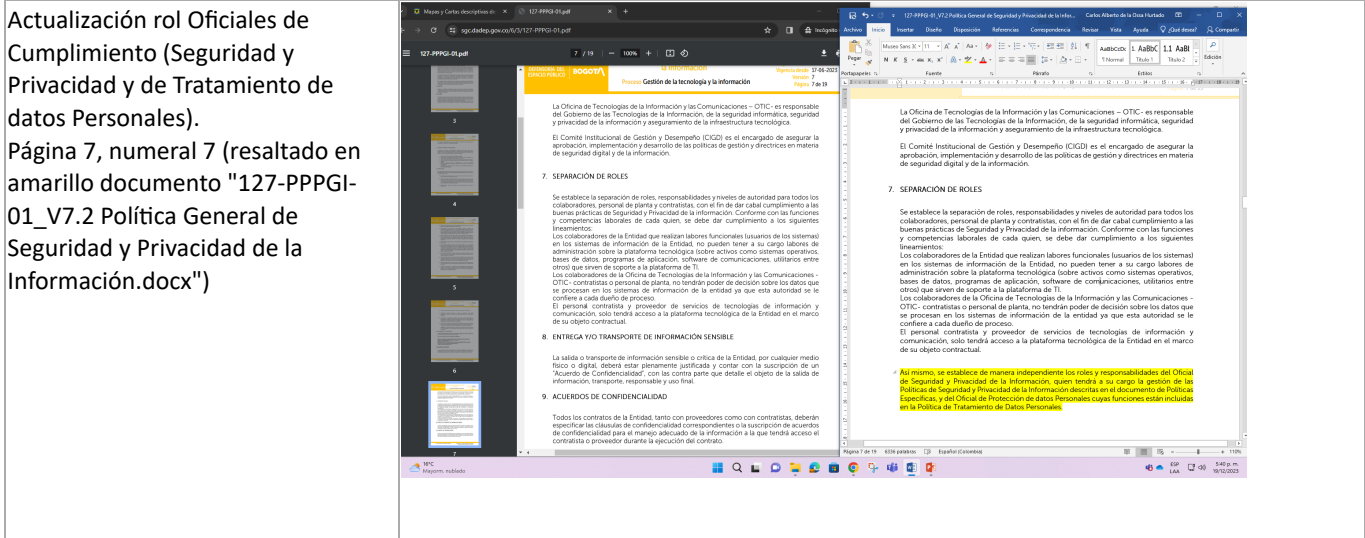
Actualización rol Oficiales de Cumplimiento (Seguridad y Privacidad y de Tratamiento de datos Personales).
Página 7, numeral 7 (resaltado en amarillo documento "127-PPPGI-01_V7.2 Política General de Seguridad y Privacidad de la Información.docx")

Mapas y Cartas descriptivas de | 127-PPPGI-01.pdf
sgc.dadep.gov.co/6/3/127-PPPGI-01.pdf
127-PPPGI-01.pdf 7 / 19 100%

DEFENSORÍA DEL ESPACIO PÚBLICO BOGOTÁ
Proceso: Gestión de la tecnología y la información
Vigencia desde: 17-08-2023
Versión: 7
Página: 7 de 19

La Oficina de Tecnologías de la Información y las Comunicaciones – OTIC- es responsable del Gobierno de las Tecnologías de la Información, de la seguridad informática, seguridad y privacidad de la información y aseguramiento de la infraestructura tecnológica.

El Comité Institucional de Gestión y Desempeño (CIGD) es el encargado de asegurar la aprobación, implementación y desarrollo de las políticas de gestión y directrices en materia de seguridad digital y de la información.

7. SEPARACIÓN DE ROLES

Se establece la separación de roles, responsabilidades y niveles de autoridad para todos los colaboradores, personal de planta y contratistas, con el fin de dar cabal cumplimiento a las buenas prácticas de Seguridad y Privacidad de la información. Conforme con las funciones y competencias laborales de cada quien, se debe dar cumplimiento a los siguientes lineamientos:
Los colaboradores de la Entidad que realizan labores funcionales (usuarios de los sistemas) en los sistemas de información de la Entidad, no pueden tener a su cargo labores de administración sobre la plataforma tecnológica (sobre activos como sistemas operativos, bases de datos, programas de aplicación, software de comunicaciones, utilitarios entre otros) que sirven de soporte a la plataforma de TI.
Los colaboradores de la Oficina de Tecnologías de la Información y las Comunicaciones - OTIC- contratistas o personal de planta, no tendrán poder de decisión sobre los datos que se procesan en los sistemas de información de la entidad ya que esta autoridad se le confiere a cada dueño de proceso.
El personal contratista y proveedor de servicios de tecnologías de información y comunicación, solo tendrá acceso a la plataforma tecnológica de la Entidad en el marco de su objeto contractual.

8. ENTREGA Y/O TRANSPORTE DE INFORMACIÓN SENSIBLE

La salida o transporte de información sensible o crítica de la Entidad, por cualquier medio físico o digital, deberá estar plenamente justificada y contar con la suscripción de un "Acuerdo de Confidencialidad", con las contra parte que detalle el objeto de la salida de información, transporte, responsable y uso final.

9. ACUERDOS DE CONFIDENCIALIDAD

Todos los contratos de la Entidad, tanto con proveedores como con contratistas, deberán especificar las cláusulas de confidencialidad correspondientes o la suscripción de acuerdos de confidencialidad para el manejo adecuado de la información a la que tendrá acceso el contratista o proveedor durante la ejecución del contrato.

127-PPPGI-01_V7.2 Política General de Seguridad y Privacidad de la Infor... Carlos Alberto de la Ossa Hurtado
Archivo Inicio Insertar Diseño Disposición Referencias Correspondencia Revisar Vista Ayuda ¿Qué desea? Compartir
Pegar Portapapeles Fuente Párrafo Estilos Edición
1 Normal Título 1 Título 2

La Oficina de Tecnologías de la Información y las Comunicaciones – OTIC- es responsable del Gobierno de las Tecnologías de la Información, de la seguridad informática, seguridad y privacidad de la información y aseguramiento de la infraestructura tecnológica.

El Comité Institucional de Gestión y Desempeño (CIGD) es el encargado de asegurar la aprobación, implementación y desarrollo de las políticas de gestión y directrices en materia de seguridad digital y de la información.

7. SEPARACIÓN DE ROLES

Se establece la separación de roles, responsabilidades y niveles de autoridad para todos los colaboradores, personal de planta y contratistas, con el fin de dar cabal cumplimiento a las buenas prácticas de Seguridad y Privacidad de la información. Conforme con las funciones y competencias laborales de cada quien, se debe dar cumplimiento a los siguientes lineamientos:
Los colaboradores de la Entidad que realizan labores funcionales (usuarios de los sistemas) en los sistemas de información de la Entidad, no pueden tener a su cargo labores de administración sobre la plataforma tecnológica (sobre activos como sistemas operativos, bases de datos, programas de aplicación, software de comunicaciones, utilitarios entre otros) que sirven de soporte a la plataforma de TI.
Los colaboradores de la Oficina de Tecnologías de la Información y las Comunicaciones - OTIC- contratistas o personal de planta, no tendrán poder de decisión sobre los datos que se procesan en los sistemas de información de la entidad ya que esta autoridad se le confiere a cada dueño de proceso.
El personal contratista y proveedor de servicios de tecnologías de información y comunicación, solo tendrá acceso a la plataforma tecnológica de la Entidad en el marco de su objeto contractual.

Así mismo, se establece de manera independiente los roles y responsabilidades del Oficial de Seguridad y Privacidad de la Información, quien tendrá a su cargo la gestión de las Políticas de Seguridad y Privacidad de la Información descritas en el documento de Políticas Específicas, y del Oficial de Protección de datos Personales cuyas funciones están incluidas en la Política de Tratamiento de Datos Personales.

Página 7 de 19 6336 palabras Español (Colombia) 110%
16°C Mayorm. nublado
5:40 p. m. 19/12/2023